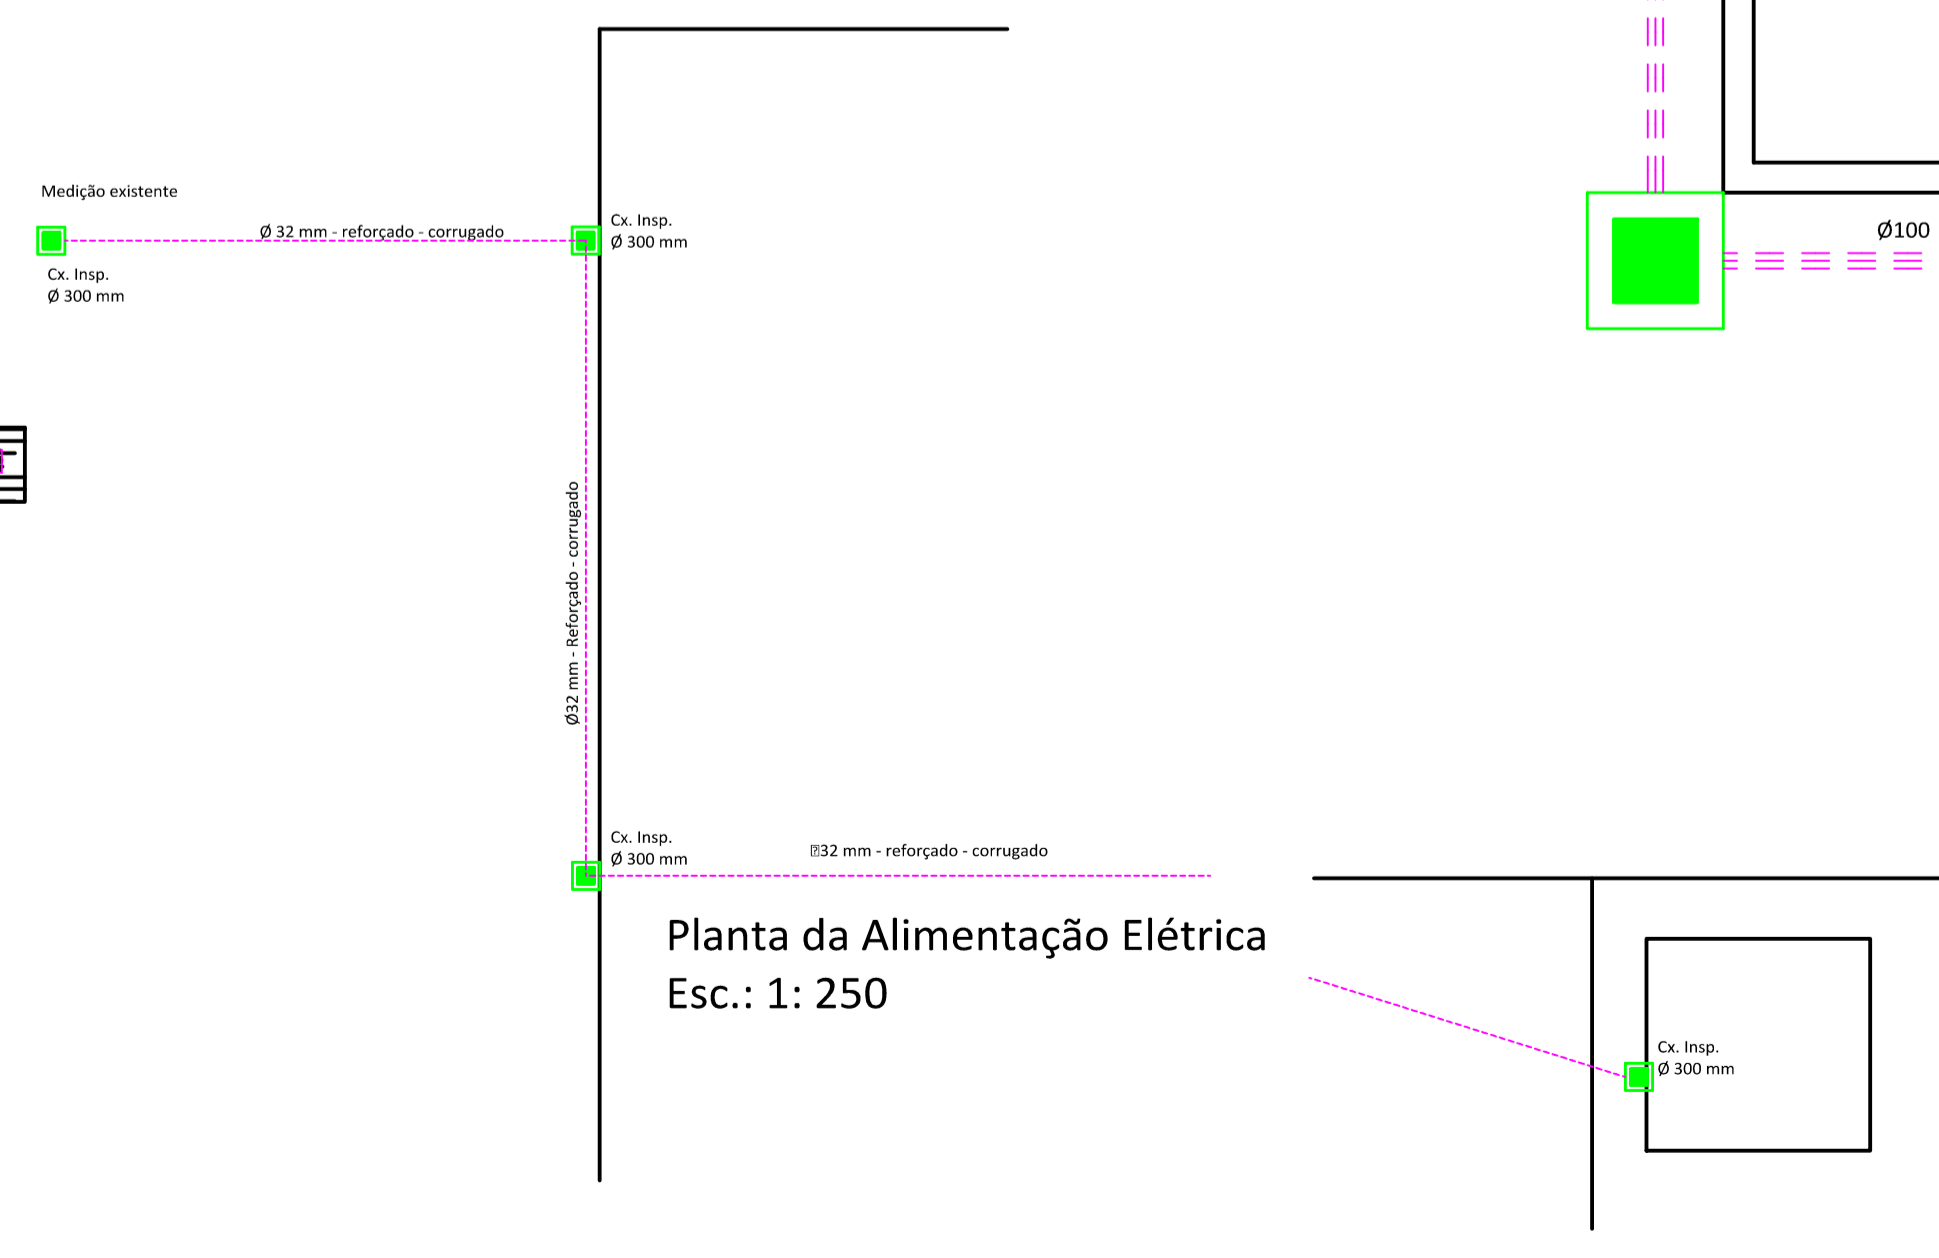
Medição existente

Ø 32 mm - reforçado - corrugado

Cx. Insp.
Ø 300 mm

Cx. Insp.
Ø 300 mm

Ø100

Ø32 mm - Reforçado - corrugado

Cx. Insp.
Ø 300 mm

�32 mm - reforçado - corrugado

Planta da Alimentação Elétrica
Esc.: 1: 250

Cx. Insp.
Ø 300 mm